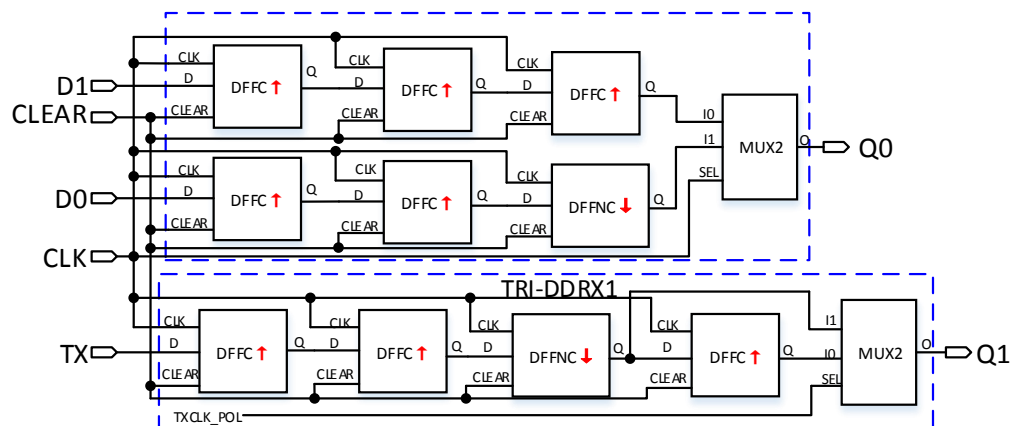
D1
CLEAR
D0
CLK
TX

CLK
D
CLEAR
DFFC↑
Q

CLK
D
CLEAR
DFFC↑
Q

CLK
D
CLEAR
DFFC↑
Q

I0
I1
SEL
MUX2
O
Q0

CLK
D
CLEAR
DFFC↑
Q

CLK
D
CLEAR
DFFC↑
Q

CLK
D
CLEAR
DFFNC↓
Q

TRI-DDRX1

CLK
D
CLEAR
DFFC↑
Q

CLK
D
CLEAR
DFFC↑
Q

CLK
D
CLEAR
DFFNC↓
Q

CLK
D
CLEAR
DFFC↑
Q

I1
I0
SEL
MUX2
O
Q1

TXCLK_POL